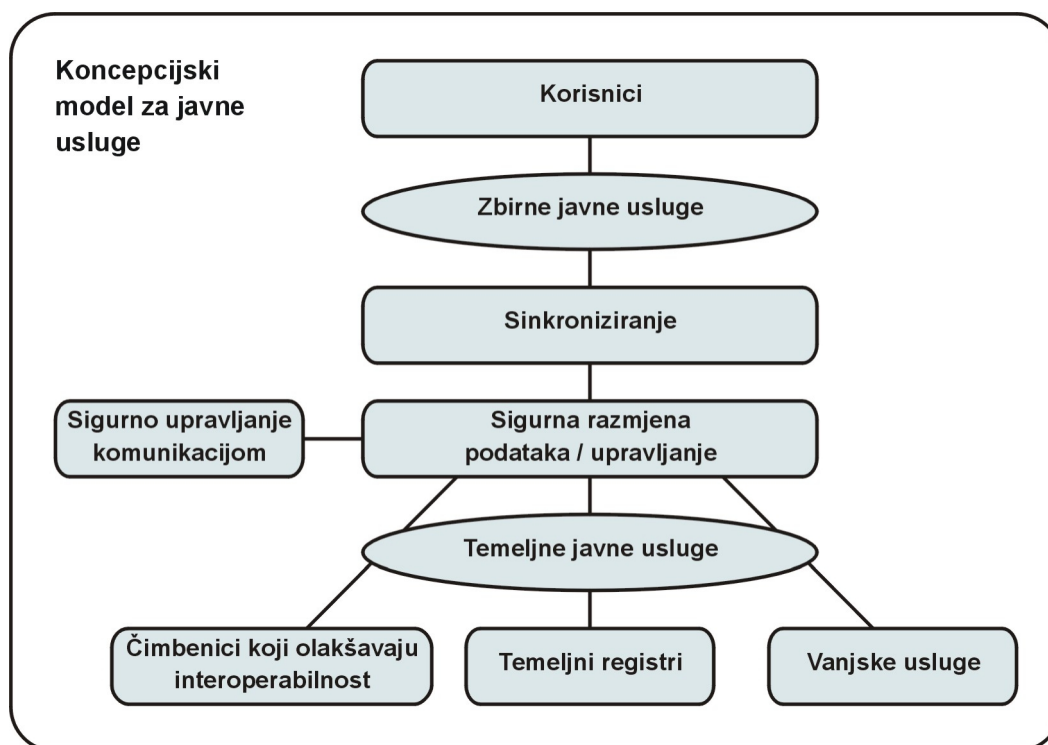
Koncepcijski model za javne usluge

Korisnici

Zbirne javne usluge

Sinkroniziranje

Sigurno upravljanje komunikacijom

Sigurna razmjena podataka / upravljanje

Temeljne javne usluge

Čimbenici koji olakšavaju interoperabilnost

Temeljni registri

Vanjske usluge